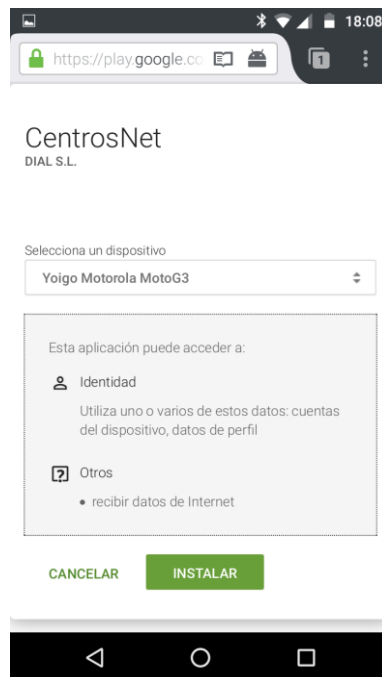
18:08
https://play.google.co
1

CentrosNet
DIAL S.L.

Selecciona un dispositivo
Yoigo Motorola MotoG3

Esta aplicación puede acceder a:

Identidad

Utiliza uno o varios de estos datos: cuentas del dispositivo, datos de perfil

Otros

• recibir datos de Internet

CANCELAR
INSTALAR